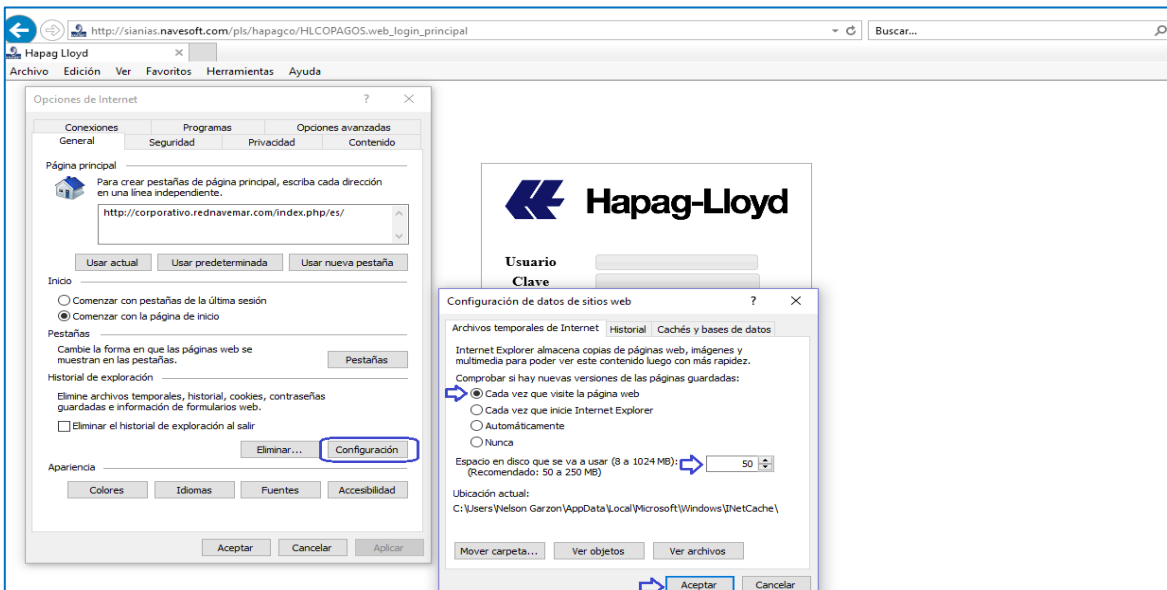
http://sianias.navesoft.com/pls/hapagco/HLCOPAGOS.web_login_principal

Buscar...

Hapag Lloyd

Archivo Edición Ver Favoritos Herramientas Ayuda

Opciones de Internet ? ×

Conexiones Programas Opciones avanzadas
General Seguridad Privacidad Contenido

Página principal
Para crear pestañas de página principal, escriba cada dirección en una línea independiente.
http://corporativo.rednavemar.com/index.php/es/

Usar actual Usar predeterminada Usar nueva pestaña

Inicio
Comenzar con pestañas de la última sesión
Comenzar con la página de inicio

Pestañas
Cambie la forma en que las páginas web se muestran en las pestañas. Pestañas

Historial de exploración
Elimine archivos temporales, historial, cookies, contraseñas guardadas e información de formularios web.
Eliminar el historial de exploración al salir

Eliminar... Configuración

Apariencia
Colores Idiomas Fuentes Accesibilidad

Aceptar Cancelar Aplicar

Hapag-Lloyd

Usuario
Clave

Configuración de datos de sitios web ? ×

Archivos temporales de Internet Historial Cachés y bases de datos

Internet Explorer almacena copias de páginas web, imágenes y multimedia para poder ver este contenido luego con más rapidez.

Comprobar si hay nuevas versiones de las páginas guardadas:
Cada vez que visite la página web
Cada vez que inicie Internet Explorer
Automáticamente
Nunca

Espacio en disco que se va a usar (8 a 1024 MB): (Recomendado: 50 a 250 MB) 50

Ubicación actual:
C:\Users\Nelson Garzon\AppData\Local\Microsoft\Windows\INetCache\

Mover carpeta... Ver objetos Ver archivos

Aceptar Cancelar